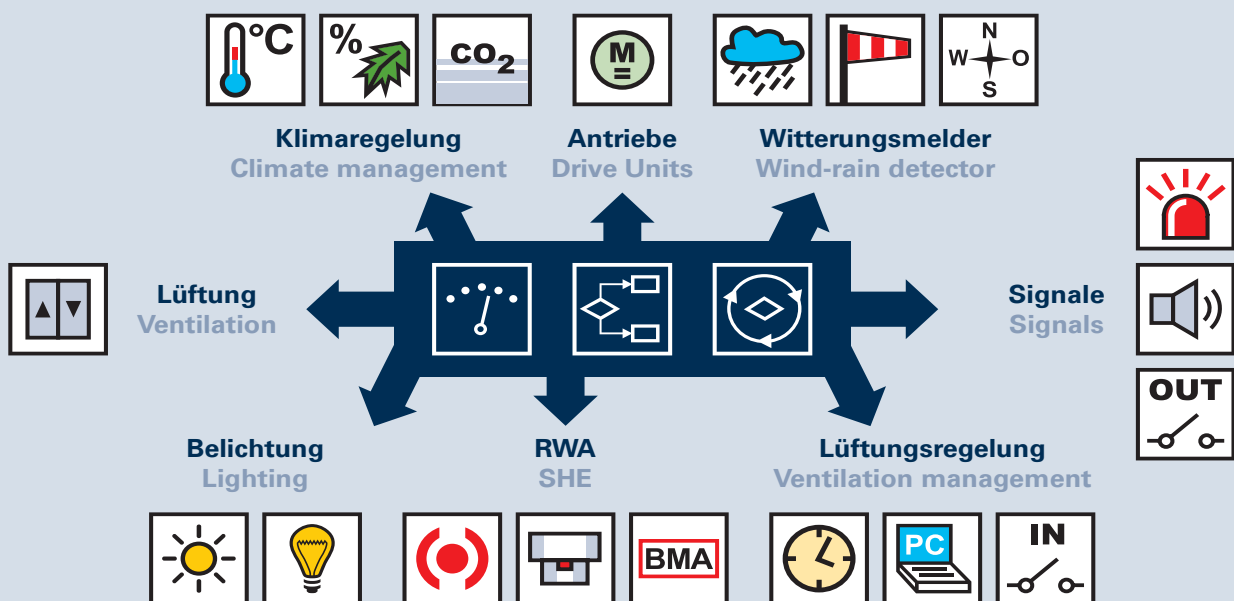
°C

%

$CO_2$

M

N
W O
S

Klimaregelung
Climate management

Antriebe
Drive Units

Witterungsmelder
Wind-rain detector

Lüftung
Ventilation

Signale
Signals

OUT

Belichtung
Lighting

RWA
SHE

Lüftungsregelung
Ventilation management

BMA

PC

IN